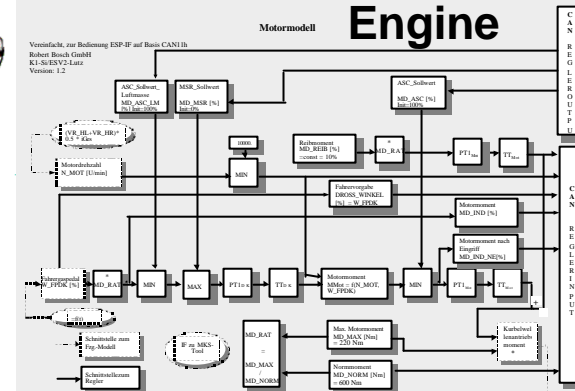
Motormodell

Engine

Vereinfacht, zur Bedienung ESP-IF auf Basis CAN11h
Robert Bosch GmbH
K1-Si/ESV2-Lutz
Version: 1.2

ASC_Sollwert_ Luftmasse MD_ASC_LM [%] Init=100%

MSR_Sollwert MD_MSR [%] Init=0%

ASC_Sollwert MD_ASC [%] Init=100%

CAN REGLEROUTPUT

(VR_HL+VR_HR)* 3.5 * Kles

Motordrehzahl N_MOT [U/min]

10000

MIN

Reibmoment MD_REIB [%] ::const = 10%

*

MD_RAT

$PT1_{Mot}$

$TT_{Mot}$

Fahrervorgabe DROSS_WINKEL [] ::: W_FPDK

Motormoment MD_IND [%]

Motormoment nach Eingriff MD_IND_NE[%]

CAN REGLERINPUT

Fahrpedal W_FPDK [%]

*

MD_RAT

MIN

MAX

$PT1_{LL}$

$TT_{LL}$

Motormoment MMot = f(N_MOT, W_FPDK)

MIN

$PT1_{Mot}$

$TT_{Mot}$

+

::(0/1)

Schnittstelle zum Fzg-Modell

IF zu MKS-Tool

MD_RAT = MD_MAX / MD_NORM

Max. Motormoment MD_MAX [Nm] ::: 220 Nm

Normmoment MD_NORM [Nm] ::: 600 Nm

Kurbelwellenantriebsmoment *

Schnittstellezum Regler